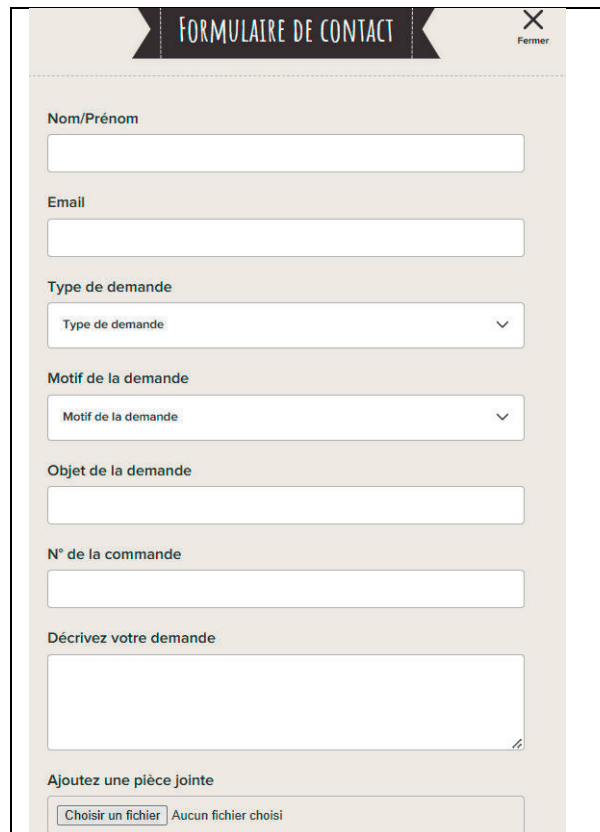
FORMULAIRE DE CONTACT

Fermer

Nom/Prénom

Email

Type de demande

Type de demande

Motif de la demande

Motif de la demande

Objet de la demande

N° de la commande

Décrivez votre demande

Ajoutez une pièce jointe

Choisir un fichier Aucun fichier choisi